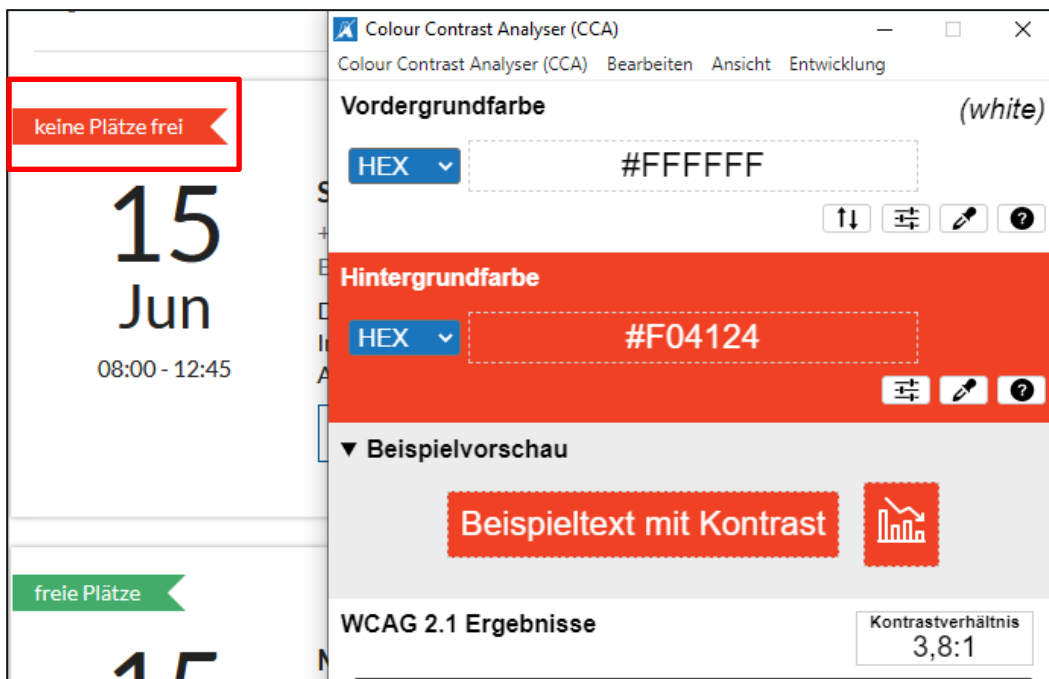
keine Plätze frei

15
Jun
08:00 - 12:45

freie Plätze

Colour Contrast Analyser (CCA)

Colour Contrast Analyser (CCA) Bearbeiten Ansicht Entwicklung

Vordergrundfarbe (white)

HEX #FFFFFF

Hintergrundfarbe

HEX #F04124

▼ Beispielvorschau

Beispieltext mit Kontrast

WCAG 2.1 Ergebnisse

Kontrastverhältnis
3,8:1